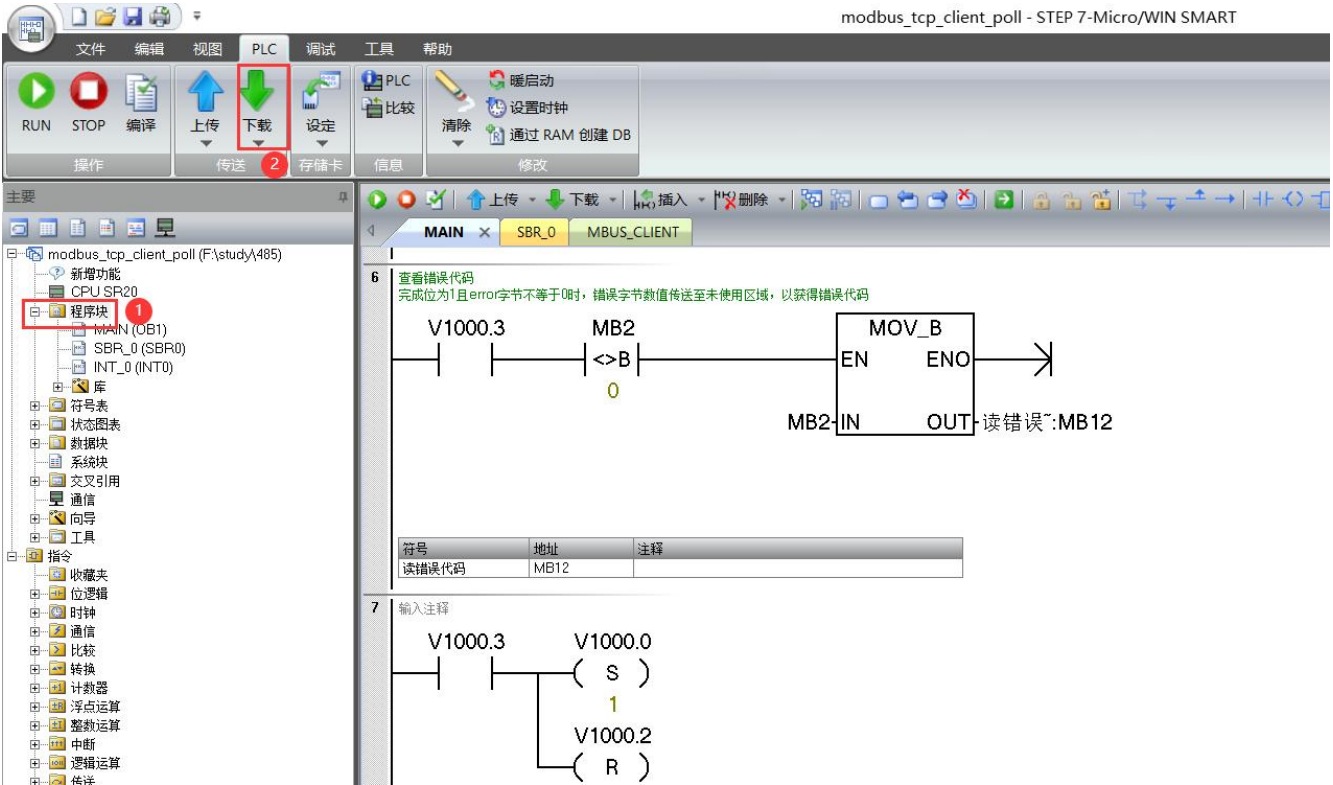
modbus_tcp_client_poll - STEP 7-Micro/WIN SMART

文件 编辑 视图 PLC 调试 工具 帮助

RUN STOP 编译
操作
上传 下载 2
传送
设定
存储卡
PLC 比较
信息
清除
暖启动
设置时钟
通过 RAM 创建 DB
修改

主要

modbus_tcp_client_poll (F:\study\485)
新增功能
CPU SR20
程序块 1
MAIN (OB1)
SBR_0 (SBR0)
INT_0 (INT0)
库
符号表
状态图表
数据块
系统块
交叉引用
通信
向导
工具
指令
收藏夹
位逻辑
时钟
通信
比较
转换
计数器
浮点运算
整数运算
中断
逻辑运算
传送

上传 下载 插入 删除

MAIN × SBR_0 MBUS_CLIENT

6 查看错误代码
完成位为1且error字节不等于0时，错误字节数值传送至未使用区域，以获得错误代码

V1000.3 MB2 <>B 0
MOV_B
EN ENO
MB2-IN OUT-读错误~:MB12

| 符号 | 地址 | 注释 |
|---|---|---|
| 读错误代码 | MB12 | |

7 输入注释

V1000.3 V1000.0 ( S ) 1
V1000.2 ( R )